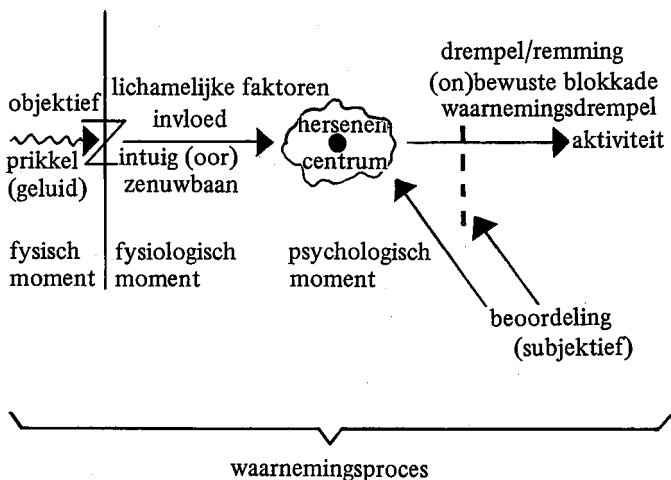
objektief
prikkel
(geluid)

lichamelijke faktoren
invloed
intuig (oor)
zenuwbaan

hersenen
centrum

drempel/remming
(on)bewuste blokkade
waarnemingsdrempel

aktiviteit

fysisch moment

fysiologisch moment

psychologisch moment

beoordeling
(subjektief)

waarnemingsproces